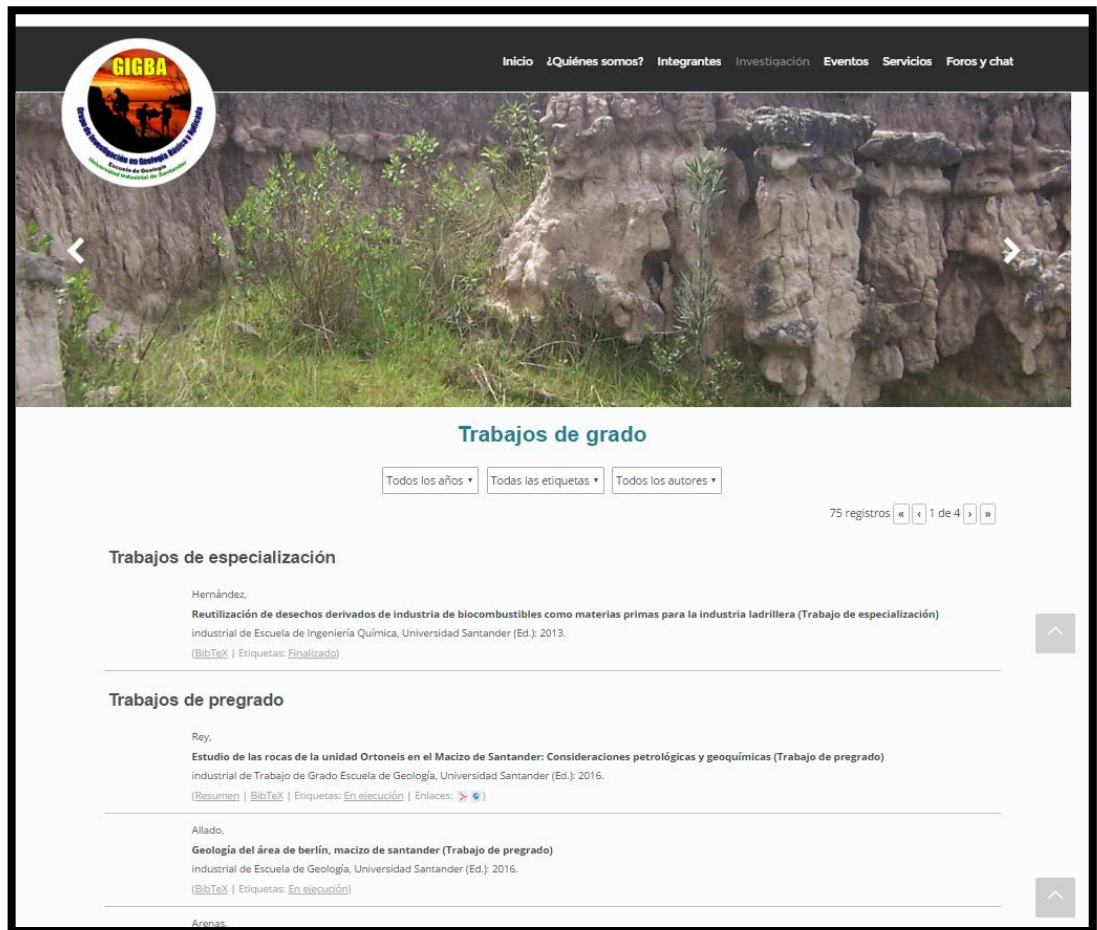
GIGBA
Grupo de Investigación en Geología Básica y Aplicada
Escuela de Geología
Universidad Industrial de Santander

Inicio ¿Quiénes somos? Integrantes Investigación Eventos Servicios Foros y chat

Trabajos de grado

Todos los años ▾ Todas las etiquetas ▾ Todos los autores ▾

75 registros « ‹ 1 de 4 › »

Trabajos de especialización

Hernández,
Reutilización de desechos derivados de industria de biocombustibles como materias primas para la industria ladrillera (Trabajo de especialización)
industrial de Escuela de Ingeniería Química, Universidad Santander (Ed.): 2013.
(BibTeX | Etiquetas: Finalizado)

Trabajos de pregrado

Rey,
Estudio de las rocas de la unidad Ortoneis en el Macizo de Santander: Consideraciones petrológicas y geoquímicas (Trabajo de pregrado)
industrial de Trabajo de Grado Escuela de Geología, Universidad Santander (Ed.): 2016.
(Resumen | BibTeX | Etiquetas: En ejecución | Enlaces: )

Allado,
Geología del área de berlín, macizo de santander (Trabajo de pregrado)
industrial de Escuela de Geología, Universidad Santander (Ed.): 2016.
(BibTeX | Etiquetas: En ejecución)

Arenas,